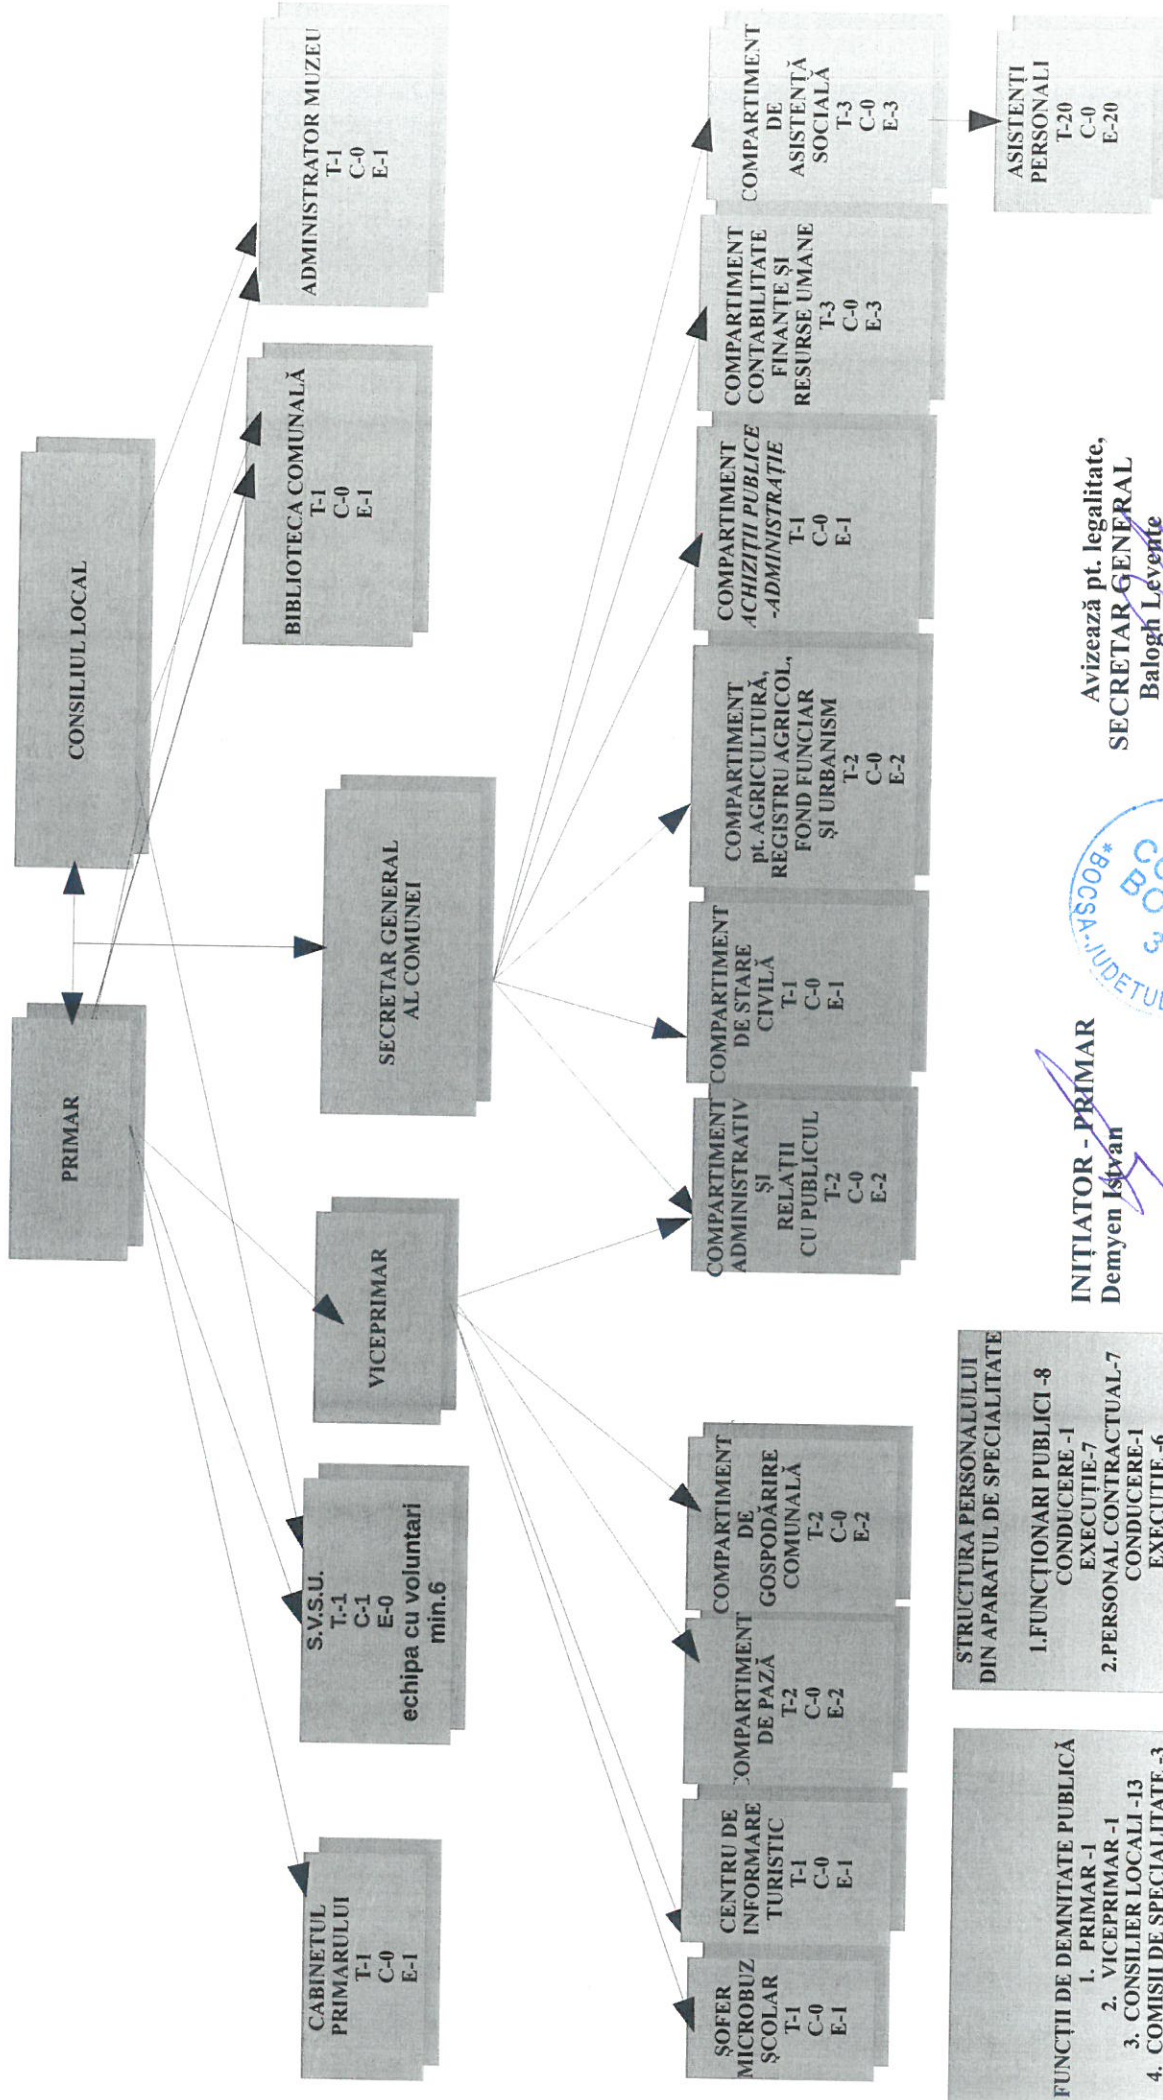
CONSILIUL LOCAL

PRIMAR

ADMINISTRATOR MUZEU
T-1
C-0
E-1

BIBLIOTECA COMUNALĂ
T-1
C-0
E-1

SECRETAR GENERAL AL COMUNEI

VICEPRIMAR

S.V.S.U.
T-1
C-1
E-0
echipa cu voluntari min.6

CABINETUL PRIMARULUI
T-1
C-0
E-1

COMPARTIMENT DE ASISTENȚĂ SOCIALĂ
T-3
C-0
E-3

ASISTENȚI PERSONALI
T-20
C-0
E-20

COMPARTIMENT CONTABILITATE FINANȚE ȘI RESURSE UMANE
T-3
C-0
E-3

COMPARTIMENT ACHIZIȚII PUBLICE -ADMINISTRAȚIE
T-1
C-0
E-1

COMPARTIMENT pt. AGRICULTURĂ, REGISTRU AGRICOL, FOND FUNCIAR ȘI URBANISM
T-2
C-0
E-2

COMPARTIMENT DE STARE CIVILĂ
T-1
C-0
E-1

COMPARTIMENT ADMINISTRATIV ȘI RELAȚII CU PUBLICUL
T-2
C-0
E-2

COMPARTIMENT DE GOSPODĂRIRE COMUNALĂ
T-2
C-0
E-2

COMPARTIMENT DE PAZĂ
T-2
C-0
E-2

CENTRU DE INFORMARE TURISTIC
T-1
C-0
E-1

ȘOFER MICROBUZ ȘCOLAR
T-1
C-0
E-1

FUNCȚII DE DEMNITATE PUBLICĂ
1. PRIMAR -1
2. VICEPRIMAR -1
3. CONSILIER LOCALI -13
4. COMISII DE SPECIALITATE -3

STRUCTURA PERSONALULUI DIN APARATUL DE SPECIALITATE
1.FUNCȚIONARI PUBLICI -8
CONDUCERE -1
EXECUȚIE-7
2.PERSONAL CONTRACTUAL-7
CONDUCERE-1
EXECUȚIE -6

INIȚIATOR - PRIMAR
Demyen Istvan

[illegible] BOCSA JUDETUL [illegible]

Avizează pt. legalitate,
SECRETAR GENERAL
Balogh Levente